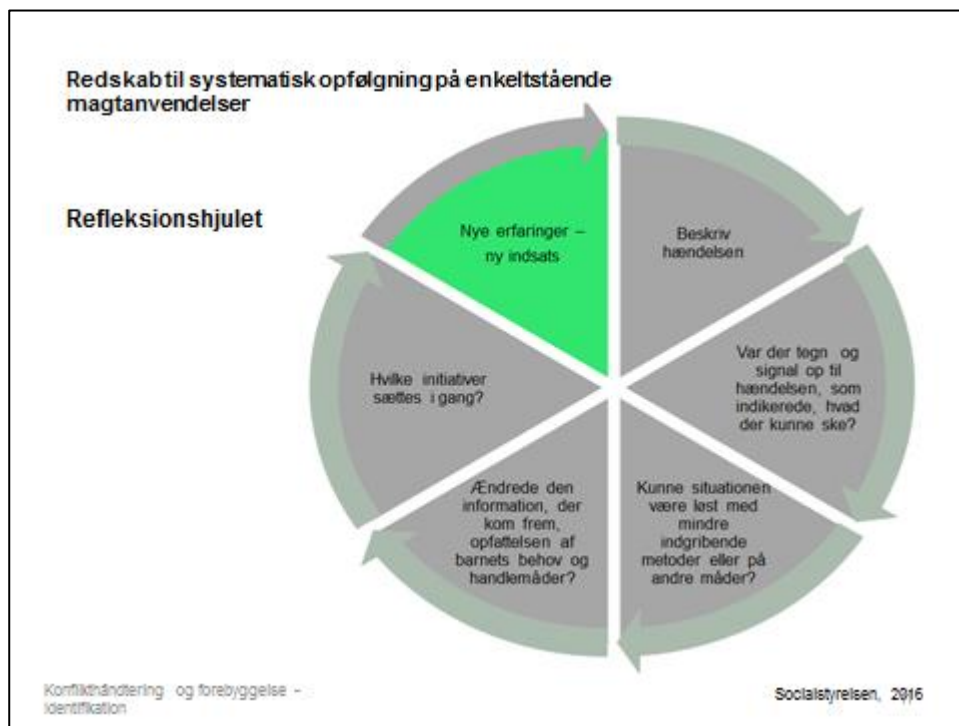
Redskab til systematisk opfølgning på enkeltstående magtanvendelser

Refleksionshjulet

Nye erfaringer – ny indsats

Beskriv hændelsen

Var der tegn og signal op til hændelsen, som indikerede, hvad der kunne ske?

Kunne situationen være løst med mindre indgribende metoder eller på andre måder?

Ændrede den information, der kom frem, opfattelsen af barnets behov og handlemåder?

Hvilke initiativer sættes i gang?

Konflikthåndtering og forebyggelse – identifikation

Socialstyrelsen, 2016